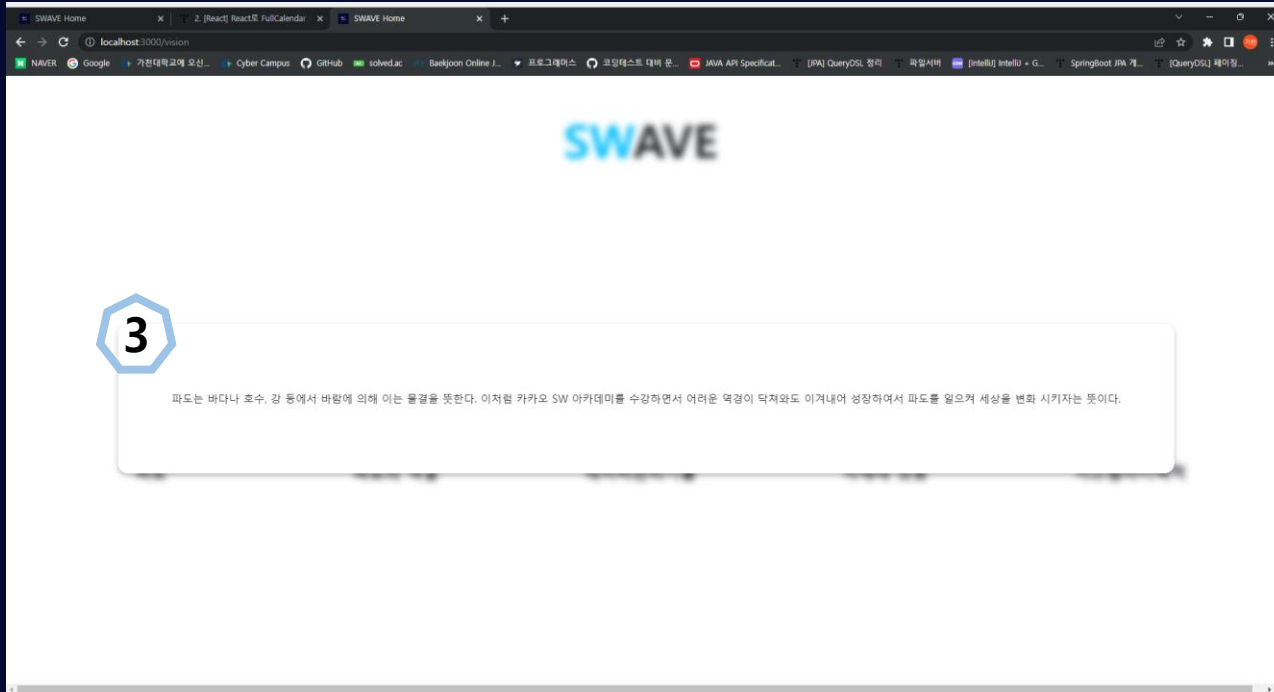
SWAVE Home
2. [React] React로 FullCalendar
SWAVE Home
localhost:3000/vision
NAVER Google 가천대학교에 오신... Cyber Campus GitHub solved.ac Baekjoon Online J... 프로그래머스 코딩테스트 대비 문... JAVA API Specificat... [JPA] QueryDSL 정리 파일서버 [IntelliJ] IntelliJ + G... SpringBoot JPA 게... [QueryDSL] 페이징...

SWAVE

3

파도는 바다나 호수, 강 등에서 바람에 의해 이는 물결을 뜻한다. 이처럼 카카오 SW 아카데미를 수강하면서 어려운 역경이 닥쳐와도 이겨내어 성장하여서 파도를 일으켜 세상을 변화 시키자는 뜻이다.